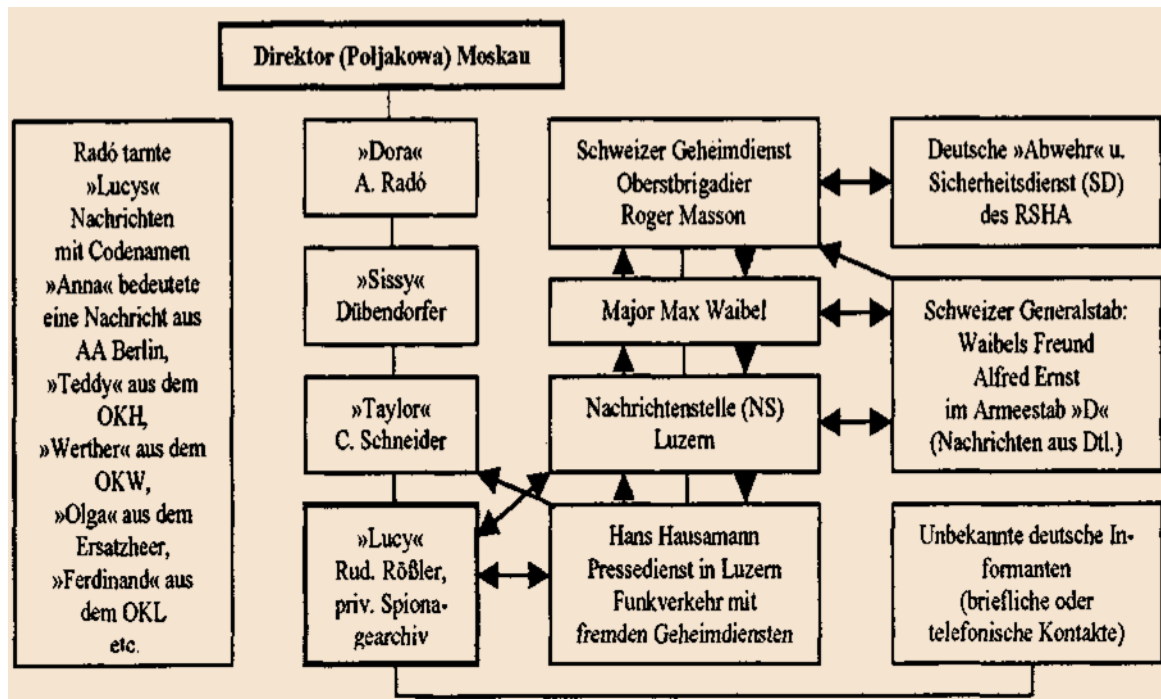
Direktor (Poljakowa) Moskau

Radó tarnte »Lucys« Nachrichten mit Codenamen »Anna« bedeutete eine Nachricht aus AA Berlin, »Teddy« aus dem OKH, »Werther« aus dem OKW, »Olga« aus dem Ersatzheer, »Ferdinand« aus dem OKL etc.

»Dora« A. Radó

»Sissy« Dübendorfer

»Taylor« C. Schneider

»Lucy« Rud. Rößler, priv. Spionagearchiv

Schweizer Geheimdienst Oberstbrigadier Roger Masson

Major Max Waibel

Nachrichtenstelle (NS) Luzern

Hans Hausamann Pressedienst in Luzern Funkverkehr mit fremden Geheimdiensten

Deutsche »Abwehr« u. Sicherheitsdienst (SD) des RSHA

Schweizer Generalstab: Waibels Freund Alfred Ernst im Armeestab »D« (Nachrichten aus Dtl.)

Unbekannte deutsche Informanten (briefliche oder telefonische Kontakte)